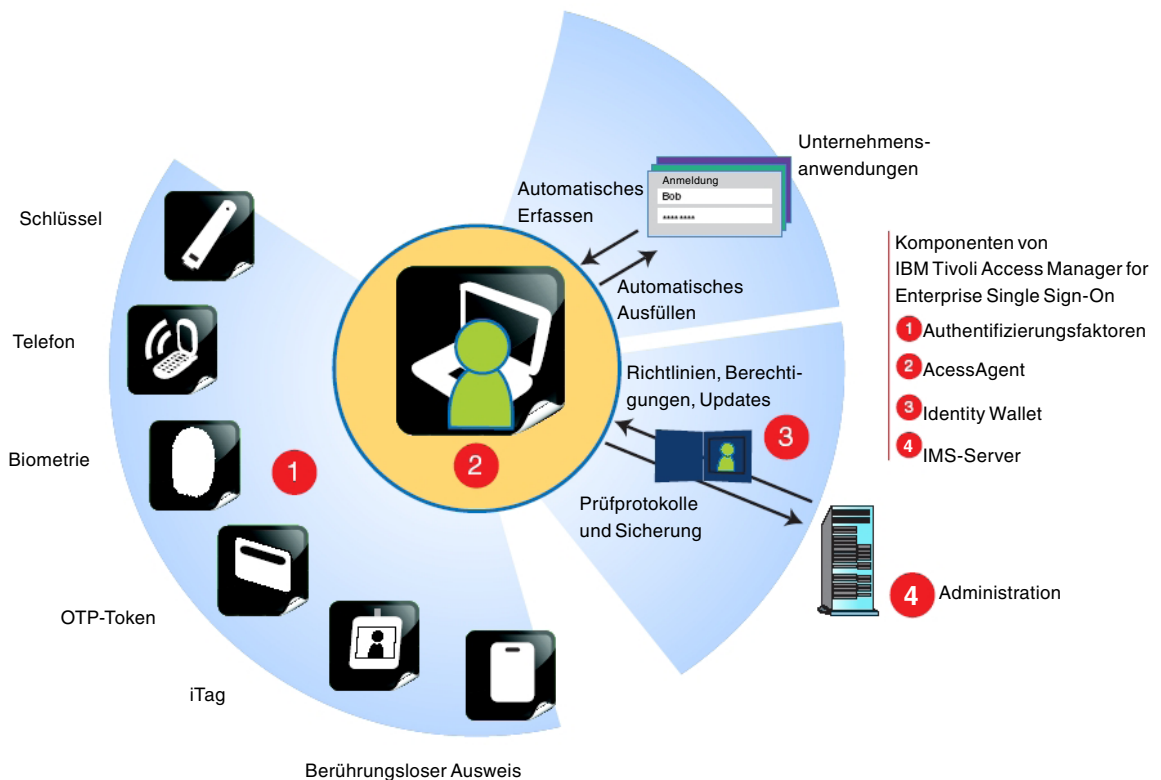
Unternehmensanwendungen

Anmeldung
Bob
\*\*\*\*.\*\*\*\*

Automatisches Erfassen

Automatisches Ausfüllen

Komponenten von IBM Tivoli Access Manager for Enterprise Single Sign-On
1 Authentifizierungsfaktoren
2 AcessAgent
3 Identity Wallet
4 IMS-Server

Schlüssel

Telefon

Biometrie

1

2

Richtlinien, Berechtigungen, Updates

3

Prüfprotokolle und Sicherung

OTP-Token

iTag

4 Administration

Berührungsloser Ausweis